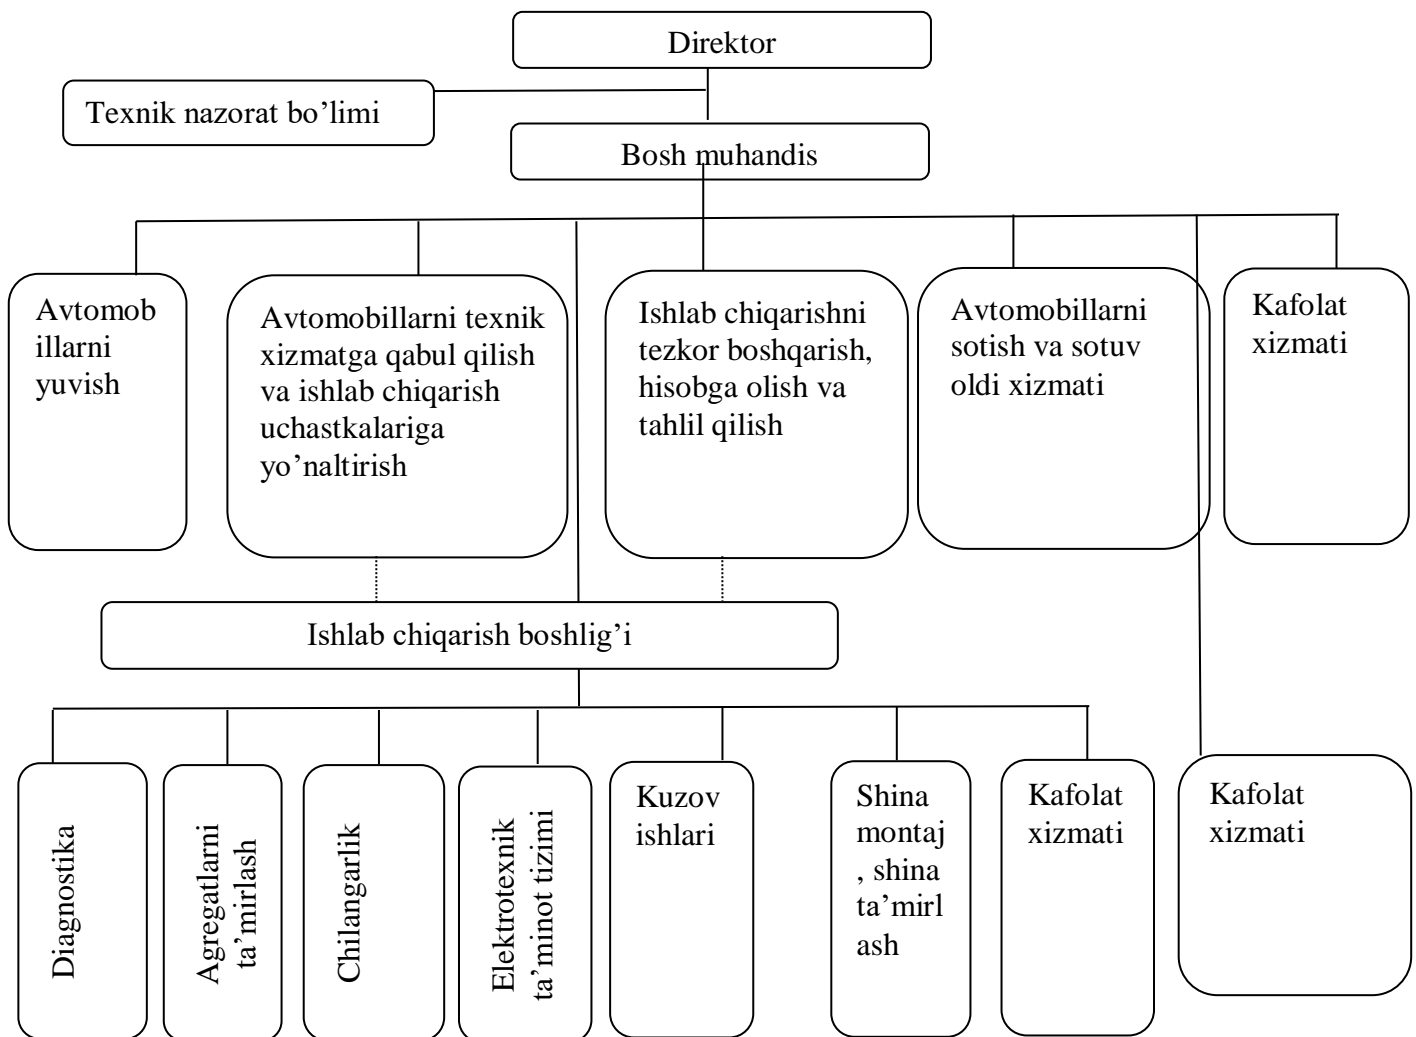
Direktor

Texnik nazorat bo’limi

Bosh muhandis

Avtomobillarni yuvish

Avtomobillarni texnik xizmatga qabul qilish va ishlab chiqarish uchastkalariga yo’naltirish

Ishlab chiqarishni tezkor boshqarish, hisobga olish va tahlil qilish

Avtomobillarni sotish va sotuv oldi xizmati

Kafolat xizmati

Ishlab chiqarish boshlig’i

Diagnostika

Agregatlarni ta’mirlash

Chilangarlik

Elektrotexnik ta’minot tizimi

Kuzov ishlari

Shina montaj, shina ta’mirlash

Kafolat xizmati

Kafolat xizmati